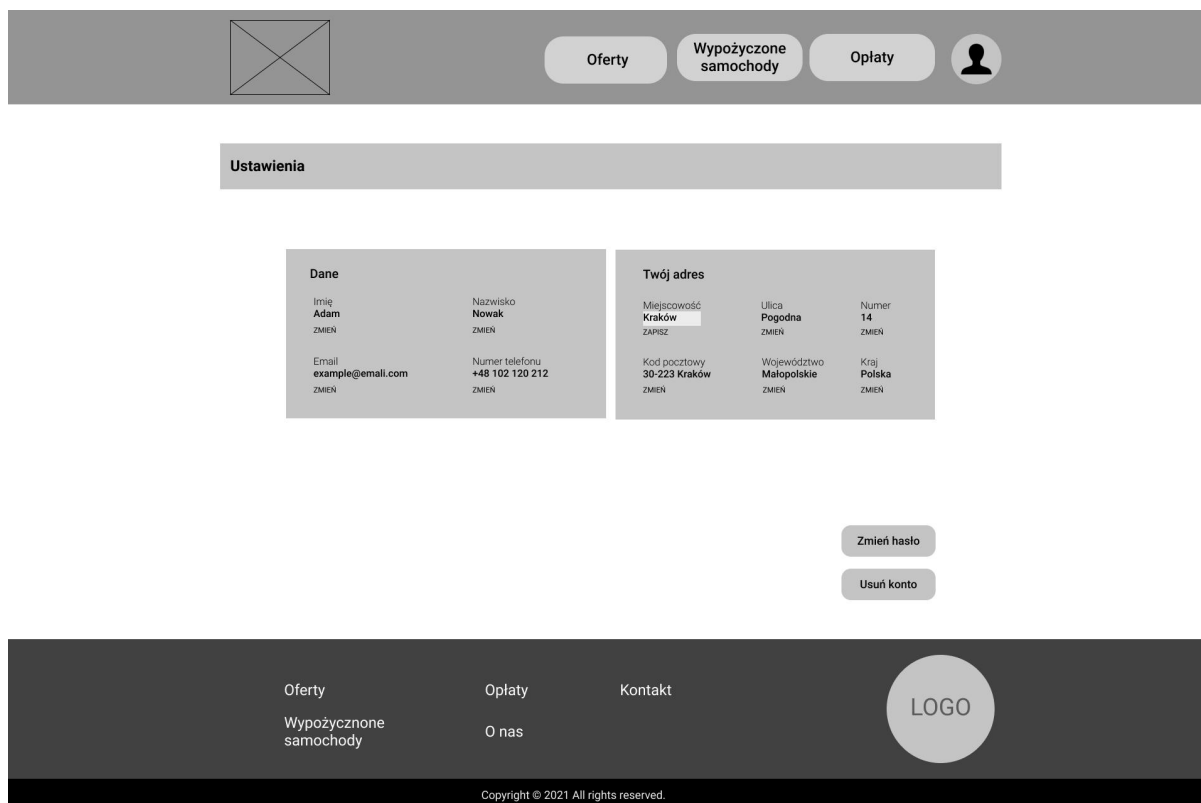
Oferty
Wypożyczone samochody
Opłaty

Ustawienia

Dane

Imię
Adam
ZMIEŃ

Nazwisko
Nowak
ZMIEŃ

Email
example@emali.com
ZMIEŃ

Numer telefonu
+48 102 120 212
ZMIEŃ

Twój adres

Miejscowość
Kraków
ZAPISZ

Ulica
Pogodna
ZMIEŃ

Numer
14
ZMIEŃ

Kod pocztowy
30-223 Kraków
ZMIEŃ

Województwo
Małopolskie
ZMIEŃ

Kraj
Polska
ZMIEŃ

Zmień hasło
Usuń konto

Oferty
Wypożycznone samochody
Opłaty
O nas
Kontakt
LOGO

Copyright © 2021 All rights reserved.